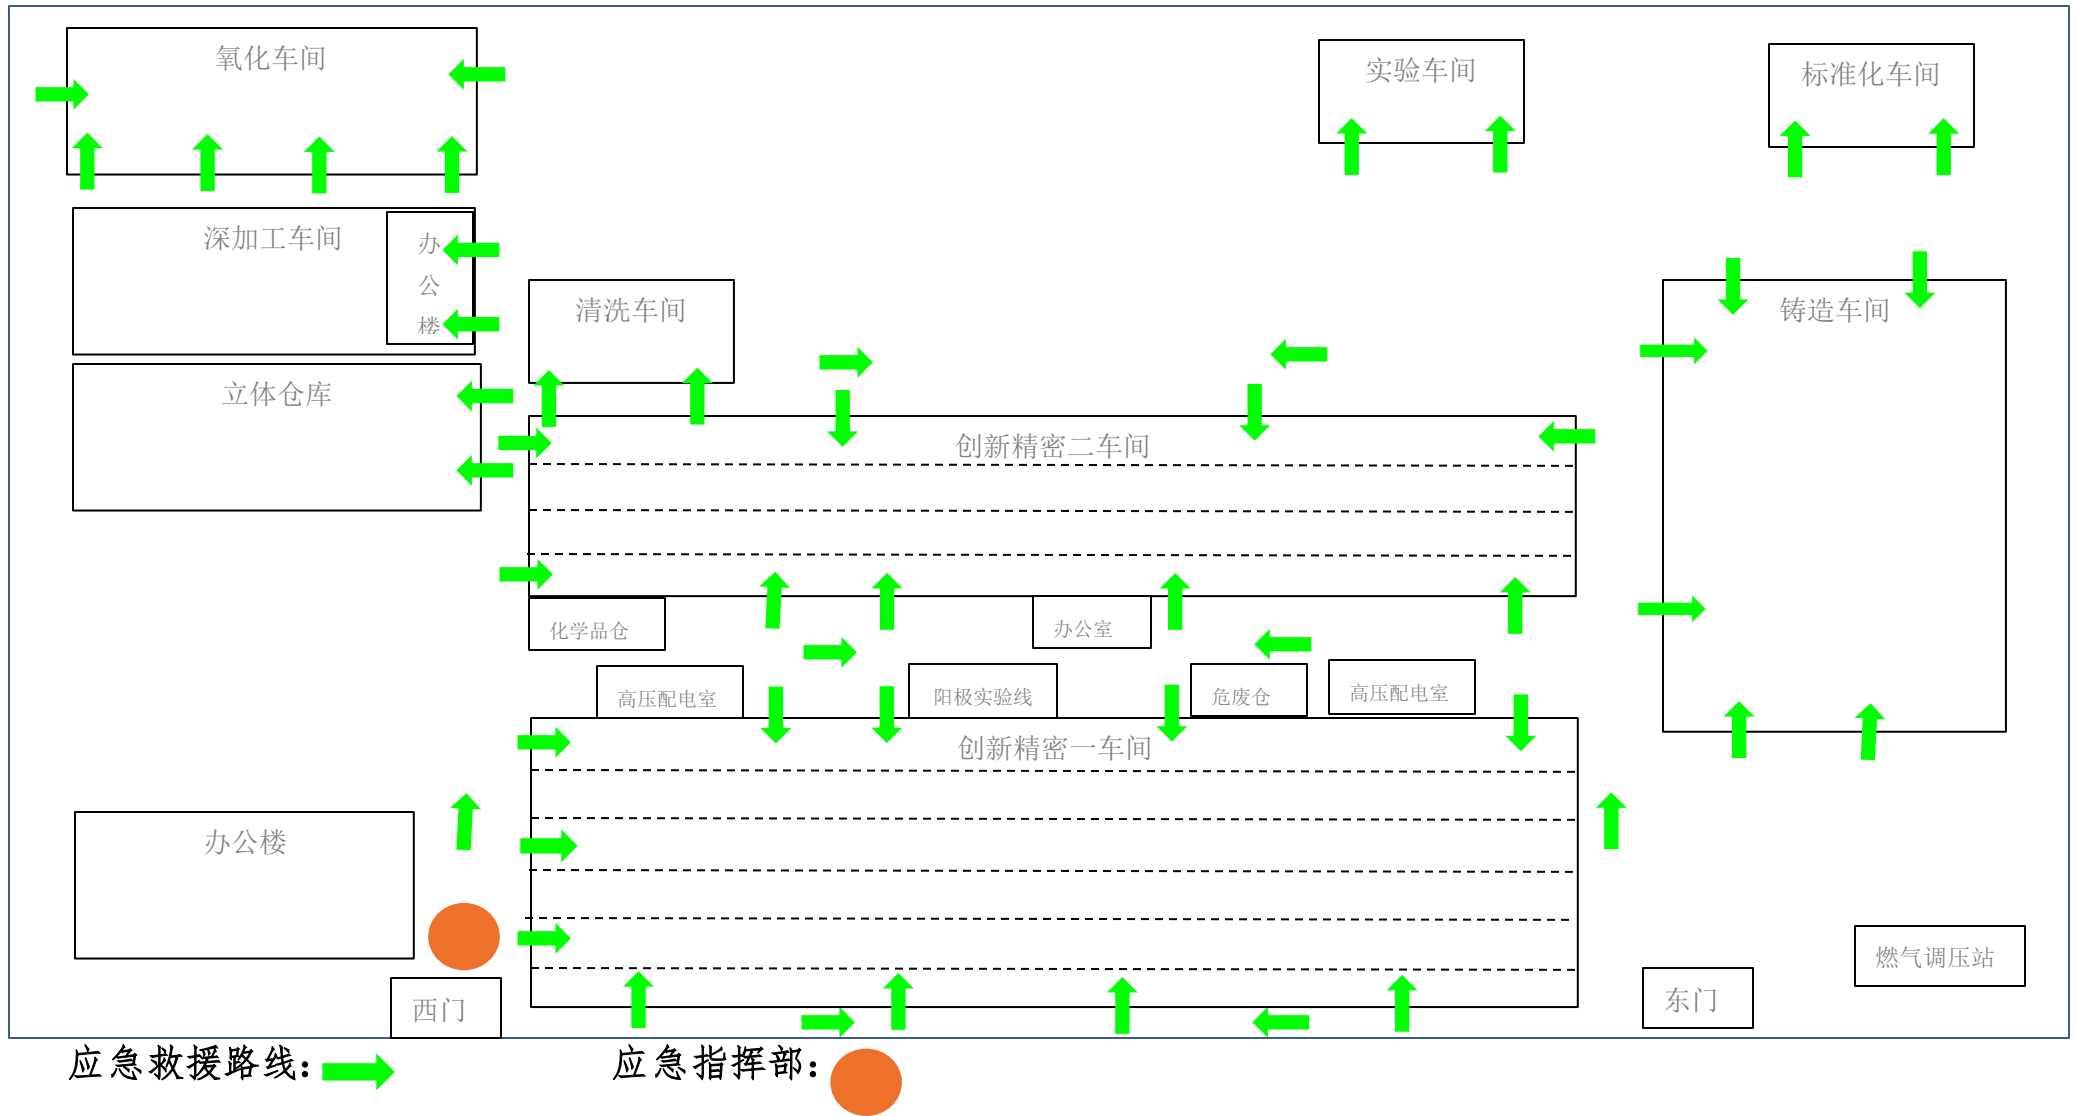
氧化车间

实验车间

标准化车间

深加工车间

办
公
楼

清洗车间

铸造车间

立体仓库

创新精密二车间

化学品仓

办公室

高压配电室

阳极实验线

危废仓

高压配电室

创新精密一车间

办公楼

西门

东门

燃气调压站

应急救援路线：

应急指挥部：